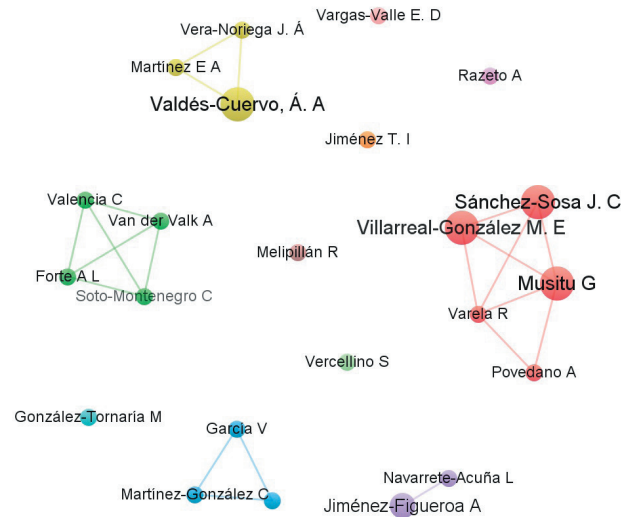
Vargas-Valle E. D
Vera-Noriega J. Á
Martínez E A
Razeto A
Valdés-Cuervo, Á. A
Jiménez T. I
Valencia C
Van der Valk A
Sánchez-Sosa J. C
Villarreal-González M. E
Melipillán R
Forte A L
Soto-Montenegro C
Musitu G
Varela R
Vercellino S
Povedano A
González-Tornaria M
Garcia V
Navarrete-Acuña L
Martínez-González C
Jiménez-Figueroa A